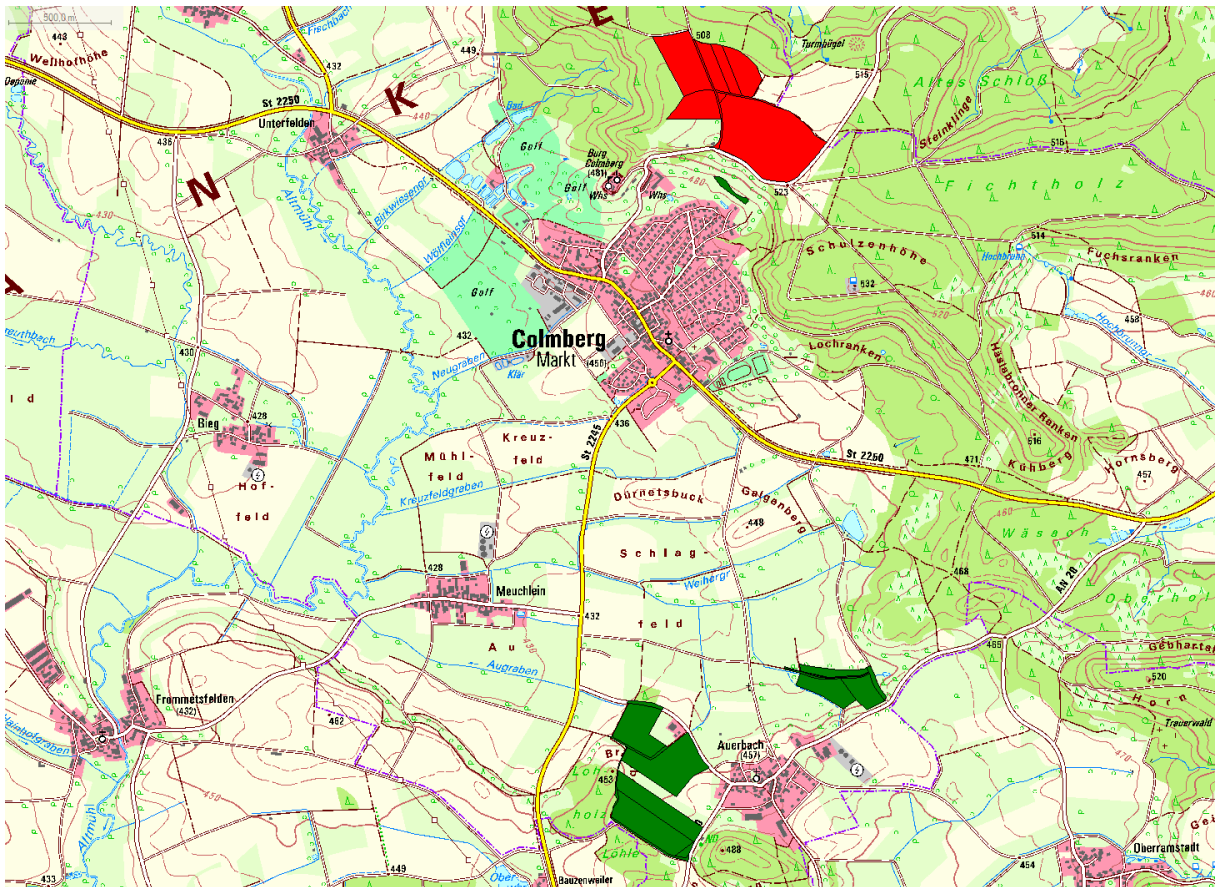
500,0 m

443

Wellhofhöhe

Deponie

Frechbach

449

432

St 2250

K

N

E

Unterfelden

436

440

Bad

Golf

Burg Colmberg (481)

Golf

Whs

Whs

508

Turmbügel

515

Altes Schloß

Steinklinge

516

Fichtholz

523

Birkwiesengr.

Altmühl

430

Weißbachgr.

Golf

Schulzenhöhe

514

Fuchsranken

Hochbrunn

532

520

458

Hochbrunngr.

432

Colmberg

Markt

(450)

Neugraben

Klär

Lochranken

Haslabronner Ranken

reuthbach

430

ld

428

Bieg

436

Kreuz-

feld

St 2255

Mühl-

feld

St 2250

471

516

Kühberg

Hornsberg

457

Hof-

feld

Kreuzfeldgraben

Dürnetsbuck

Galgenberg

448

Wäsach

Schlag-

feld

Weihergr.

468

AN 20

Oberhol

428

Meuchlein

432

Au

430

Augraben

465

Gebhartsh

Frommetsfelden

(432)

462

Hainhofgraben

Auerbach

(457)

520

Horn

Treuerwald

Br

Loh

453

holz

450

488

Lohe

Altmühl

449

433

Ober

Bauzenweiler

470

454

Oberramstadt